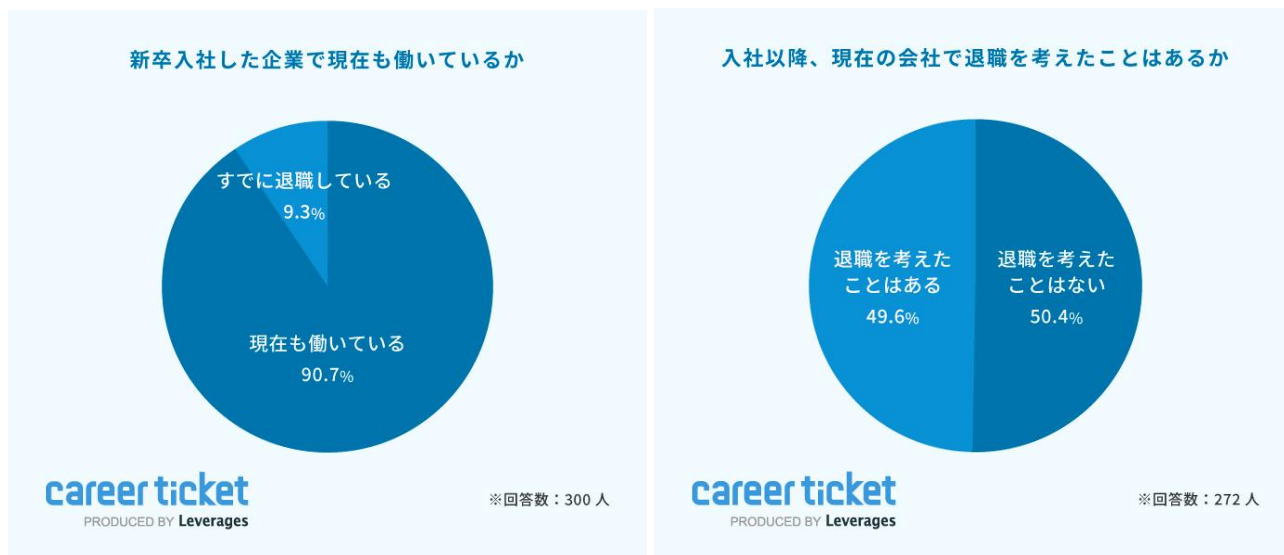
新卒入社した企業で現在も働いているか

すでに退職している
9.3%

現在も働いている
90.7%

career ticket
PRODUCED BY Leverages

※回答数：300 人

入社以降、現在の会社で退職を考えたことはあるか

退職を考えたことはある
49.6%

退職を考えたことはない
50.4%

career ticket
PRODUCED BY Leverages

※回答数：272 人